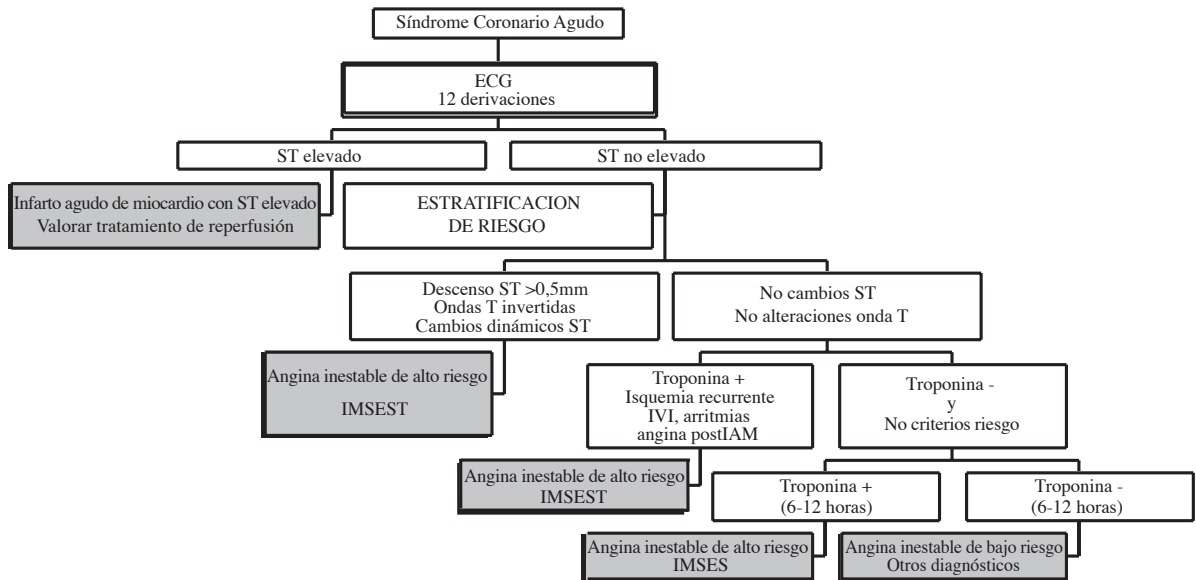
Síndrome Coronario Agudo

ECG
12 derivaciones

ST elevado

ST no elevado

Infarto agudo de miocardio con ST elevado
Valorar tratamiento de reperfusión

ESTRATIFICACION
DE RIESGO

Descenso ST >0,5mm
Ondas T invertidas
Cambios dinámicos ST

No cambios ST
No alteraciones onda T

Angina inestable de alto riesgo
IMSEST

Troponina +
Isquemia recurrente
IVI, arritmias
angina postIAM

Troponina -
y
No criterios riesgo

Angina inestable de alto riesgo
IMSEST

Troponina +
(6-12 horas)

Troponina -
(6-12 horas)

Angina inestable de alto riesgo
IMSES

Angina inestable de bajo riesgo
Otros diagnósticos